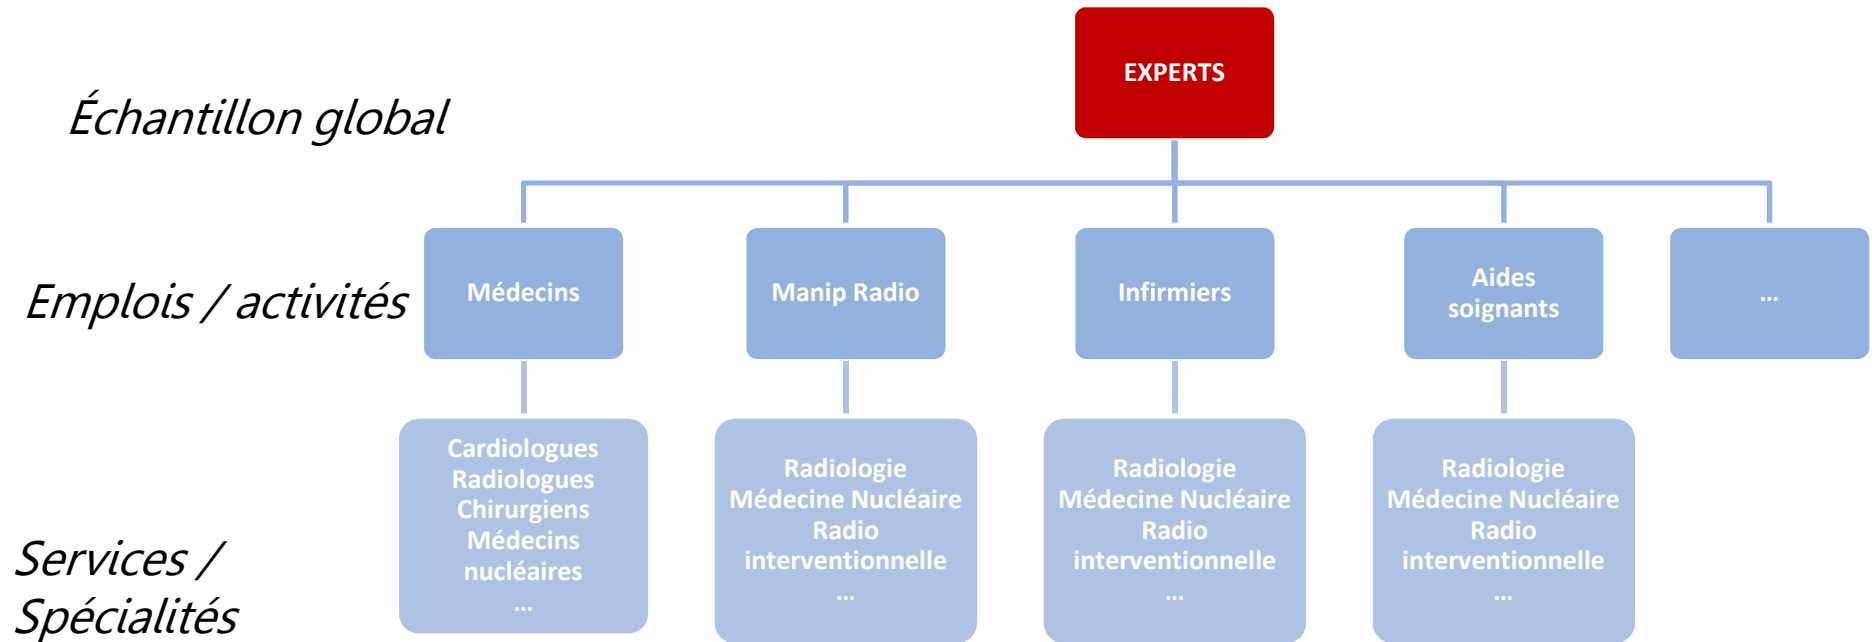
Échantillon global

EXPERTS

Emplois / activités

Médecins

Manip Radio

Infirmiers

Aides soignants

...

Services / Spécialités

Cardiologues
Radiologues
Chirurgiens
Médecins nucléaires
...

Radiologie
Médecine Nucléaire
Radio interventionnelle
...

Radiologie
Médecine Nucléaire
Radio interventionnelle
...

Radiologie
Médecine Nucléaire
Radio interventionnelle
...